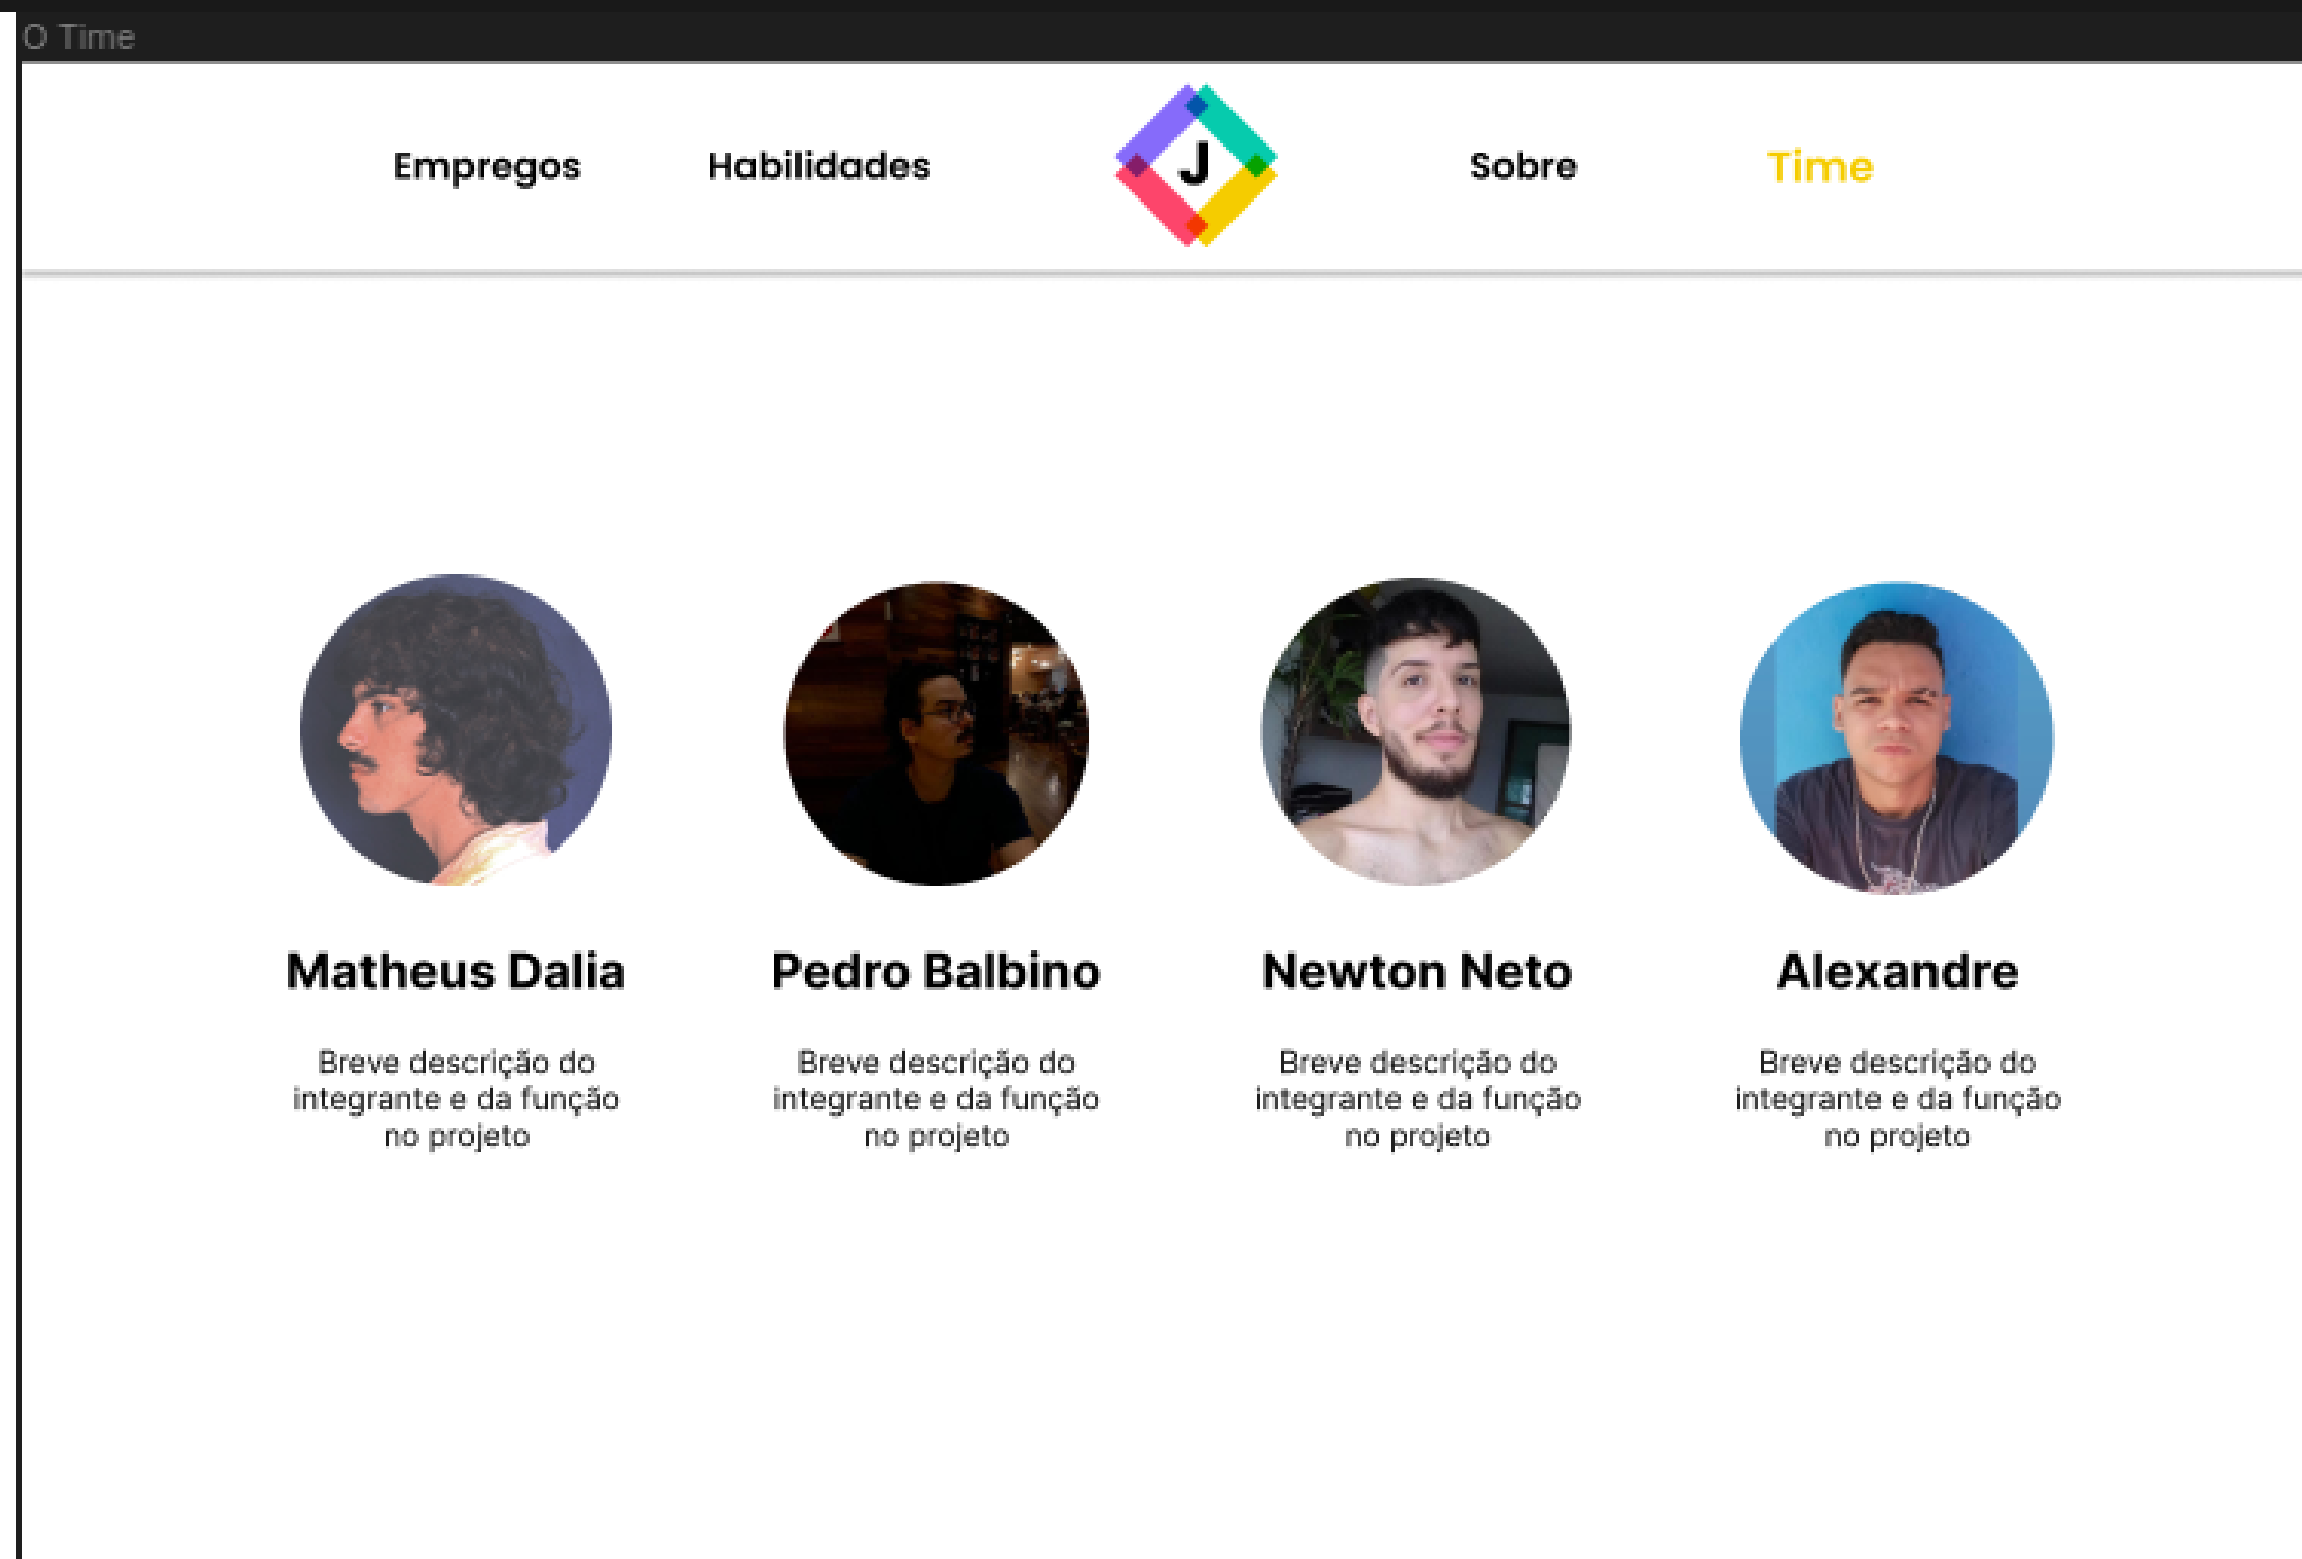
O Time

Empregos Habilidades J Sobre Time

Matheus Dalia

Breve descrição do integrante e da função no projeto

Pedro Balbino

Breve descrição do integrante e da função no projeto

Newton Neto

Breve descrição do integrante e da função no projeto

Alexandre

Breve descrição do integrante e da função no projeto